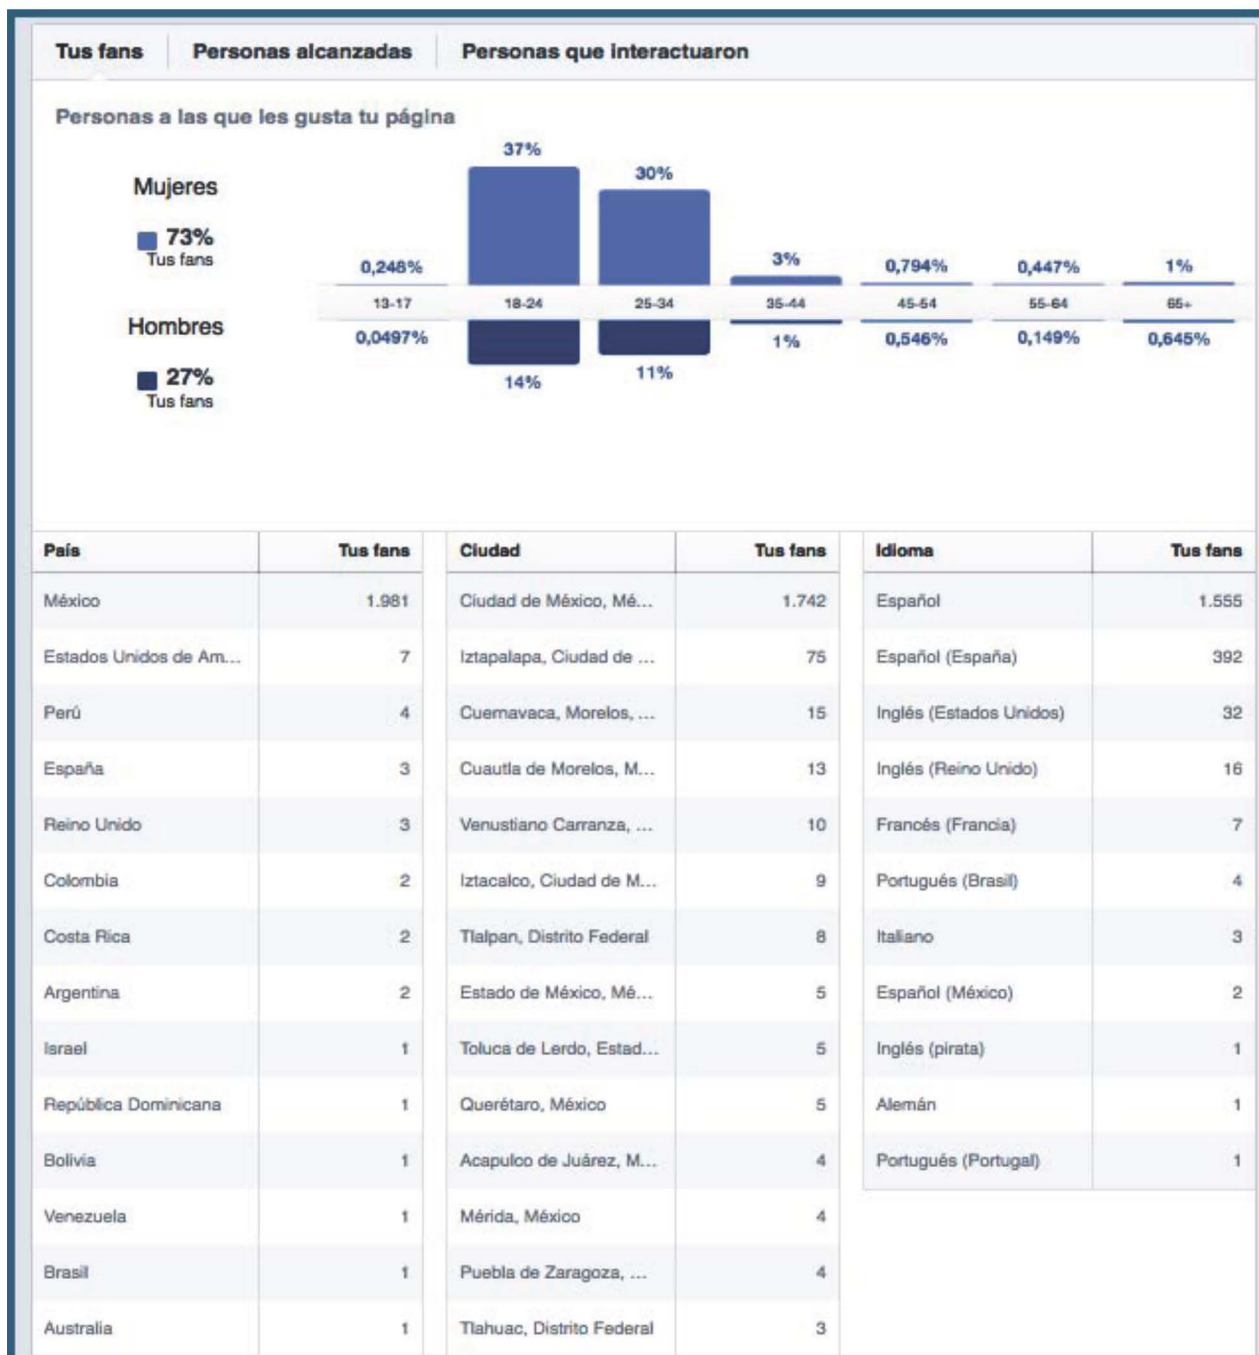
Tus fans | Personas alcanzadas | Personas que interactuaron

Personas a las que les gusta tu página

Mujeres
73%
Tus fans

Hombres
27%
Tus fans

| | 13-17 | 18-24 | 25-34 | 35-44 | 45-54 | 55-64 | 65+ |
|---|---|---|---|---|---|---|---|
| Mujeres | 0,248% | 37% | 30% | 3% | 0,794% | 0,447% | 1% |
| Hombres | 0,0497% | 14% | 11% | 1% | 0,546% | 0,149% | 0,645% |

| País | Tus fans |
|---|---|
| México | 1.981 |
| Estados Unidos de Am... | 7 |
| Perú | 4 |
| España | 3 |
| Reino Unido | 3 |
| Colombia | 2 |
| Costa Rica | 2 |
| Argentina | 2 |
| Israel | 1 |
| República Dominicana | 1 |
| Bolivia | 1 |
| Venezuela | 1 |
| Brasil | 1 |
| Australia | 1 |

| Ciudad | Tus fans |
|---|---|
| Ciudad de México, Mé... | 1.742 |
| Iztapalapa, Ciudad de ... | 75 |
| Cuernavaca, Morelos, ... | 15 |
| Cuautla de Morelos, M... | 13 |
| Venustiano Carranza, ... | 10 |
| Iztacalco, Ciudad de M... | 9 |
| Tlalpan, Distrito Federal | 8 |
| Estado de México, Mé... | 5 |
| Toluca de Lerdo, Estad... | 5 |
| Querétaro, México | 5 |
| Acapulco de Juárez, M... | 4 |
| Mérida, México | 4 |
| Puebla de Zaragoza, ... | 4 |
| Tlahuac, Distrito Federal | 3 |

| Idioma | Tus fans |
|---|---|
| Español | 1.555 |
| Español (España) | 392 |
| Inglés (Estados Unidos) | 32 |
| Inglés (Reino Unido) | 16 |
| Francés (Francia) | 7 |
| Portugués (Brasil) | 4 |
| Italiano | 3 |
| Español (México) | 2 |
| Inglés (pirata) | 1 |
| Alemán | 1 |
| Portugués (Portugal) | 1 |